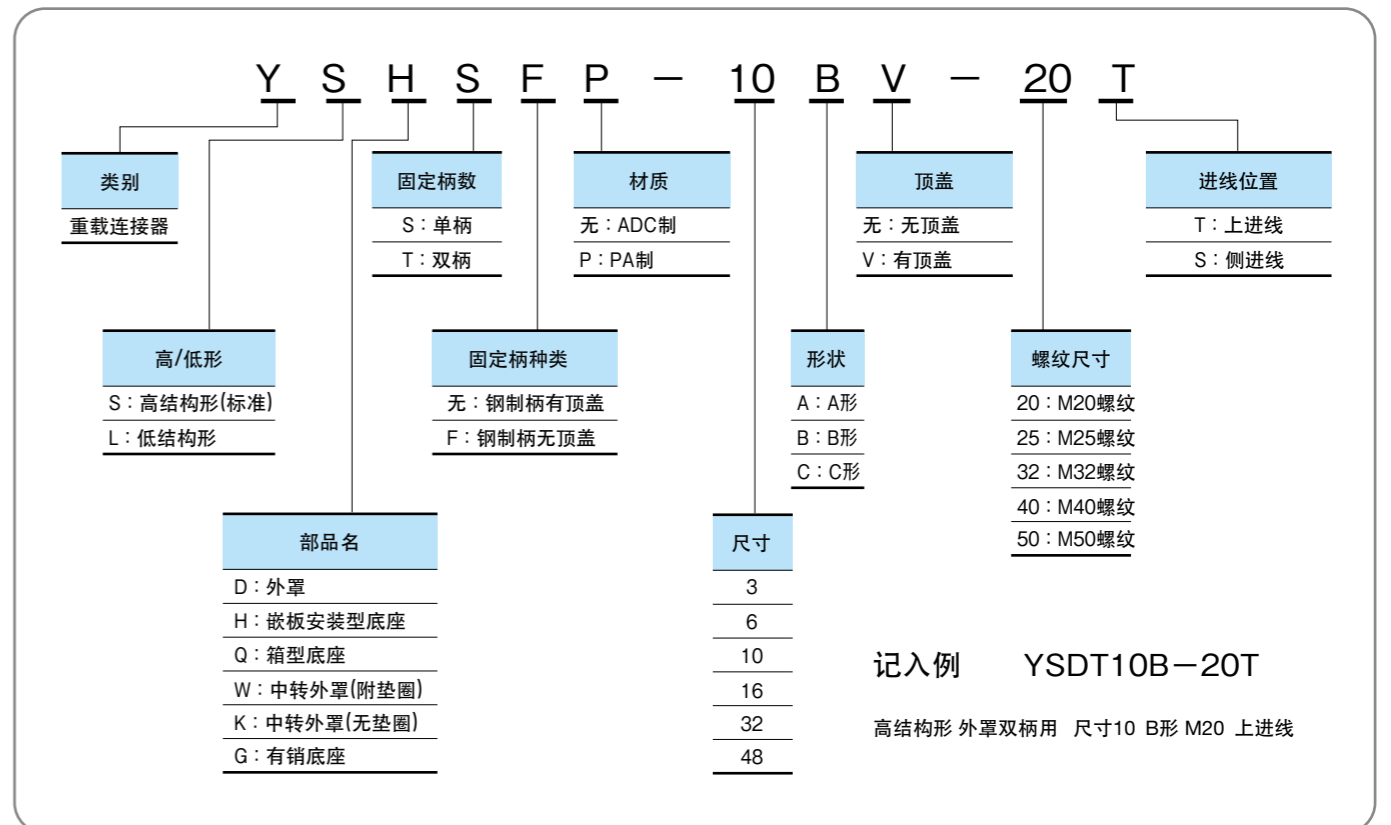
Y S H S F P － 10 B V － 20 T

| 类别 |
|---|
| 重载连接器 |

| 固定柄数 |
|---|
| S：单柄 |
| T：双柄 |

| 材质 |
|---|
| 无：ADC制 |
| P：PA制 |

| 顶盖 |
|---|
| 无：无顶盖 |
| V：有顶盖 |

| 进线位置 |
|---|
| T：上进线 |
| S：侧进线 |

| 高/低形 |
|---|
| S：高结构形(标准) |
| L：低结构形 |

| 固定柄种类 |
|---|
| 无：钢制柄有顶盖 |
| F：钢制柄无顶盖 |

| 形状 |
|---|
| A：A形 |
| B：B形 |
| C：C形 |

| 螺纹尺寸 |
|---|
| 20：M20螺纹 |
| 25：M25螺纹 |
| 32：M32螺纹 |
| 40：M40螺纹 |
| 50：M50螺纹 |

| 部品名 |
|---|
| D：外罩 |
| H：嵌板安装型底座 |
| Q：箱型底座 |
| W：中转外罩(附垫圈) |
| K：中转外罩(无垫圈) |
| G：有销底座 |

| 尺寸 |
|---|
| 3 |
| 6 |
| 10 |
| 16 |
| 32 |
| 48 |

记入例 YSDT10B－20T

高结构形 外罩双柄用 尺寸10 B形 M20 上进线